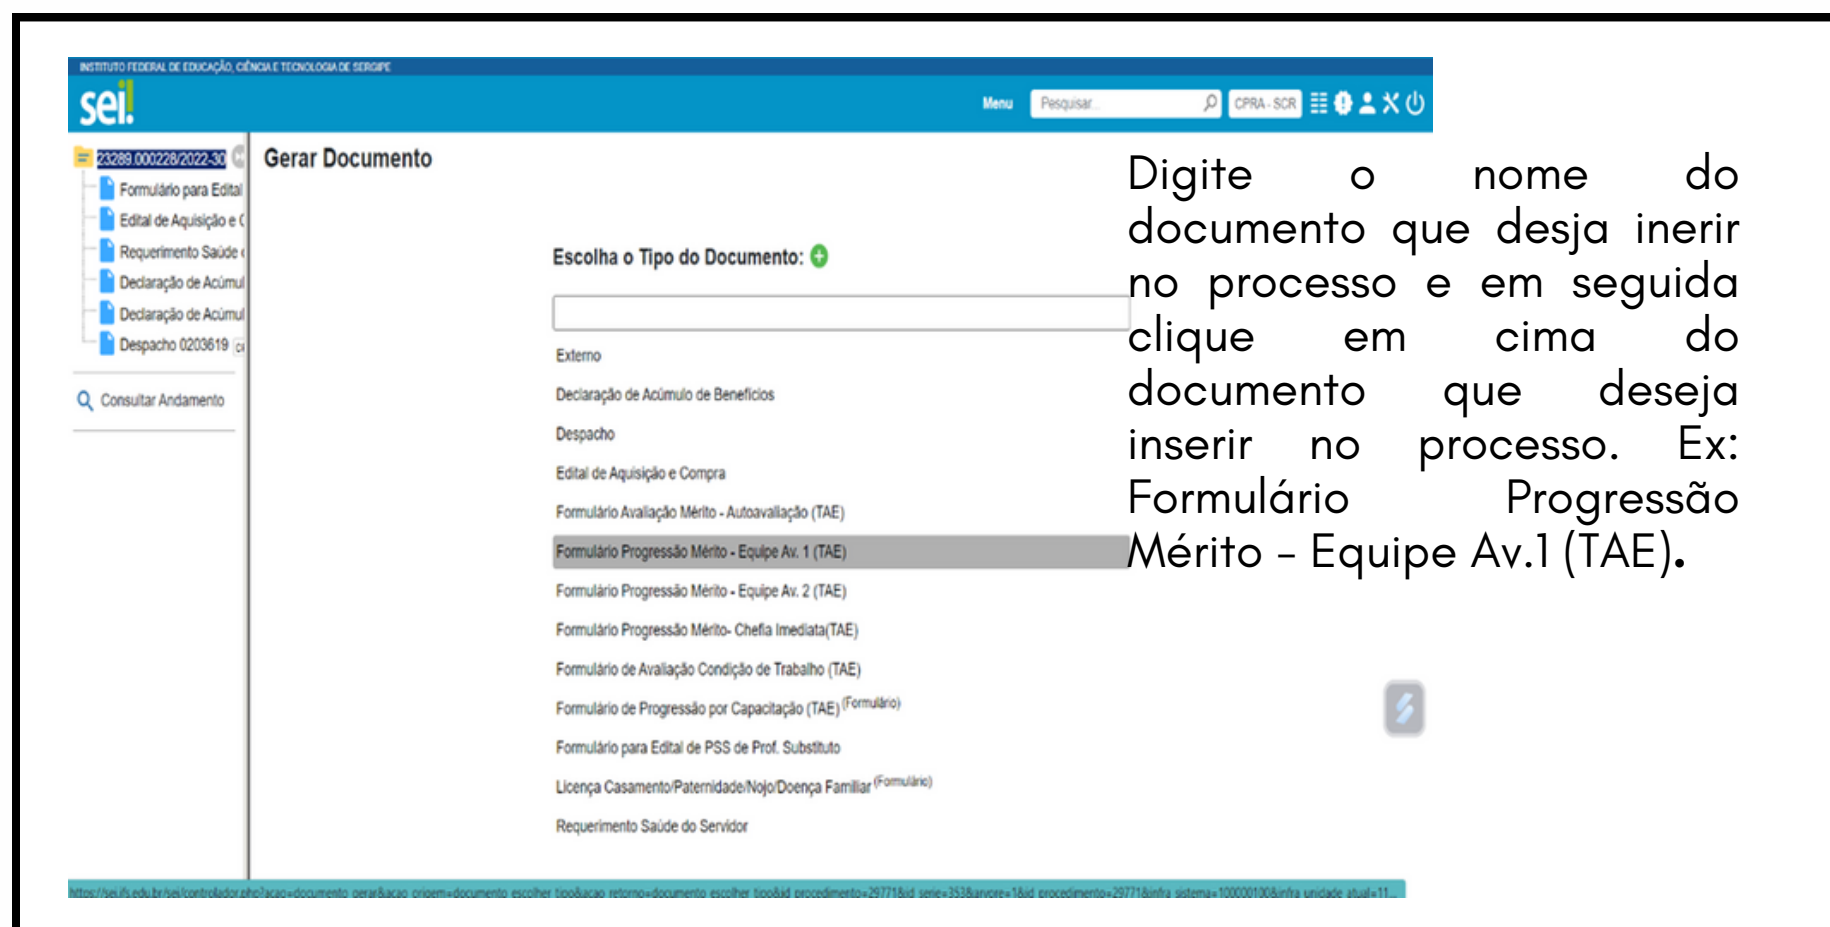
INSTITUTO FEDERAL DE EDUCAÇÃO, CIÊNCIA E TECNOLOGIA DE SERGIPE

sei!

Menu Pesquisar CPRA - SCR

23289.000228/2022-30

Formulário para Edital

Edital de Aquisição e C

Requerimento Saúde

Declaração de Acúmul

Declaração de Acúmul

Despacho 0203619

Consultar Andamento

Gerar Documento

Escolha o Tipo do Documento:

Externo

Declaração de Acúmulo de Benefícios

Despacho

Edital de Aquisição e Compra

Formulário Avaliação Mérito - Autoavaliação (TAE)

Formulário Progressão Mérito - Equipe Av. 1 (TAE)

Formulário Progressão Mérito - Equipe Av. 2 (TAE)

Formulário Progressão Mérito- Chefia Imediata(TAE)

Formulário de Avaliação Condição de Trabalho (TAE)

Formulário de Progressão por Capacitação (TAE) (Formulário)

Formulário para Edital de PSS de Prof. Substituto

Licença Casamento/Paternidade/Nojo/Doença Familiar (Formulário)

Requerimento Saúde do Servidor

Digite o nome do documento que desja inerir no processo e em seguida clique em cima do documento que deseja inserir no processo. Ex: Formulário Progressão Mérito - Equipe Av.1 (TAE).

https://sei.ifs.edu.br/sei/controlador.php?acao=documento_gerar&acao_origem=documento_escolher_tipo&acao_retorno=documento_escolher_tipo&id_procedimento=29771&id_serie=353&arvore=1&id_procedimento=29771&infra_sistema=100000100&infra_unidade_atual=11...